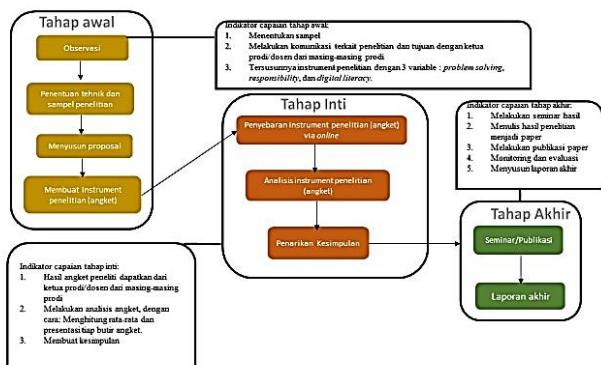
Tahap awal

Observesi

Penentuan tehnik dan sampel penelitian

Menyusun proposal

Membuat instrument penelitian (angket)

Indikator capaian tahap awal:
1. Menentukan sampel
2. Melakukan komunikasi terkait penelitian dan tujuan dengan ketua prodi/dosen dari masing-masing prodi
3. Tersusunnya instrument penelitian dengan 3 variable : *problem solving*, *responsibility*, dan *digital literacy*.

Tahap Inti

Penyebaran instrument penelitian (angket) via *online*

Analisis instrument penelitian (angket)

Penarikan Kesimpulan

Indikator capaian tahap akhir:
1. Melakukan seminar hasil
2. Menulis hasil penelitian menjadi paper
3. Melakukan publikasi paper
4. Monitoring dan evaluasi
5. Menyusun laporan akhir

Tahap Akhir

Seminar/Publikasi

Laporan akhir

Indikator capaian tahap inti:
1. Hasil angket peneliti dapatkan dari ketua prodi/dosen dari masing-masing prodi
2. Melakukan analisis angket, dengan cara: Menghitung rata-rata dan presentasi tiap butir angket.
3. Membuat kesimpulan